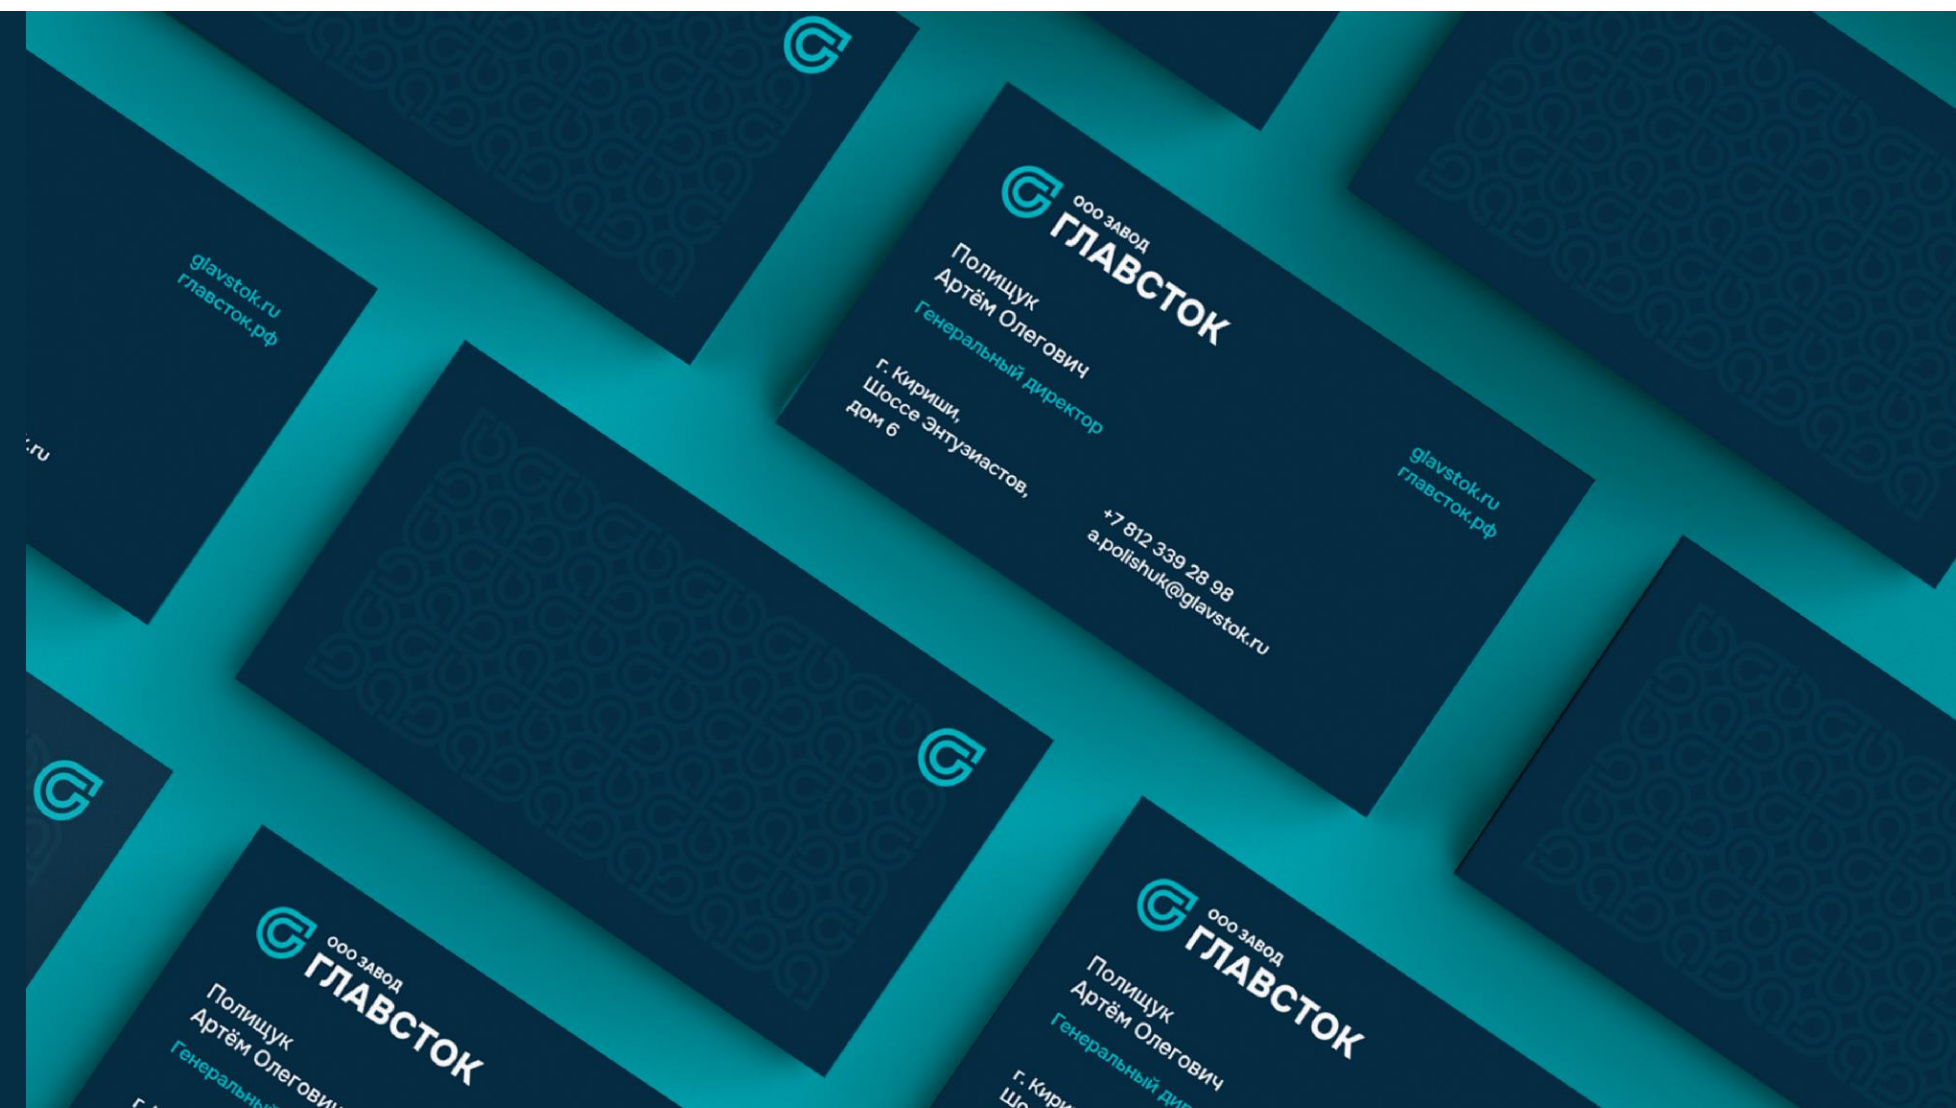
glavstok.ru
главсток.рф

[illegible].ru

ООО ЗАВОД
ГЛАВСТОК

Полищук
Артём Олегович
Генеральный директор

г. Кириши,
Шоссе Энтузиастов,
дом 6

+7 812 339 28 98
a.polishuk@glavstok.ru

glavstok.ru
главсток.рф

ООО ЗАВОД
ГЛАВСТОК

Полищук
Артём Олегович
Генеральны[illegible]

ООО ЗАВОД
ГЛАВСТОК

Полищук
Артём Олегович
Генеральный ди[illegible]

г. Кири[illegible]
Шо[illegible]